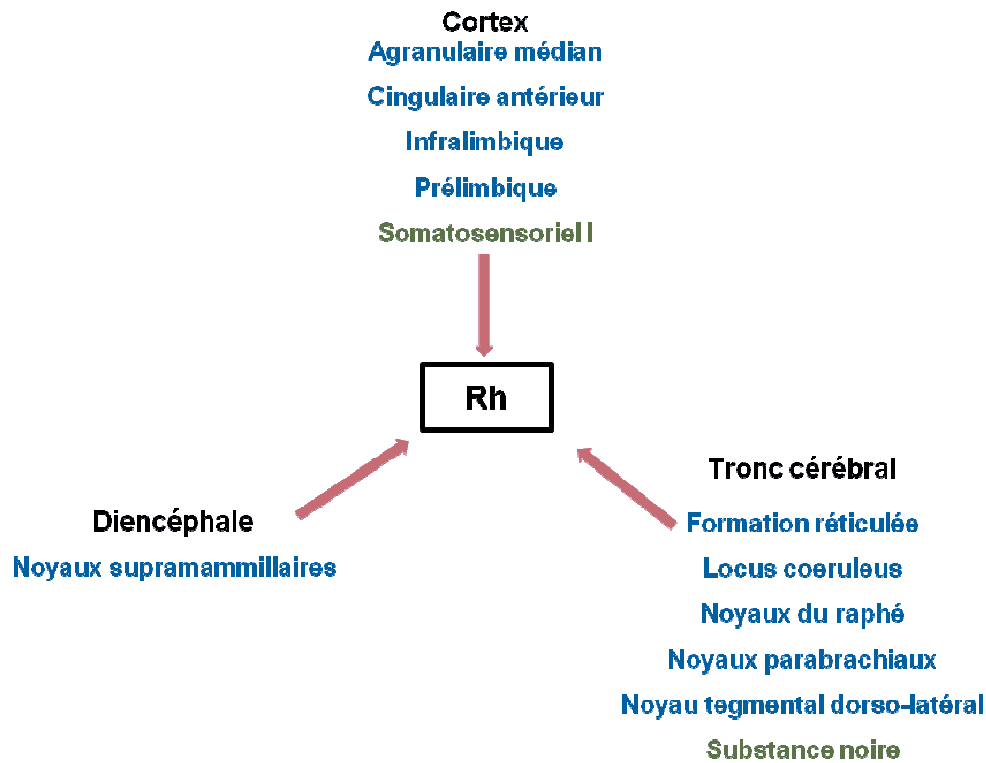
Cortex
Agranulaire médian
Cingulaire antérieur
Infralimbique
Prélimbique
Somatosensoriel I

Rh

Diencéphale
Noyaux supramammillaires

Tronc cérébral
Formation réticulée
Locus coeruleus
Noyaux du raphé
Noyaux parabrachiaux
Noyau tegmental dorso-latéral
Substance noire